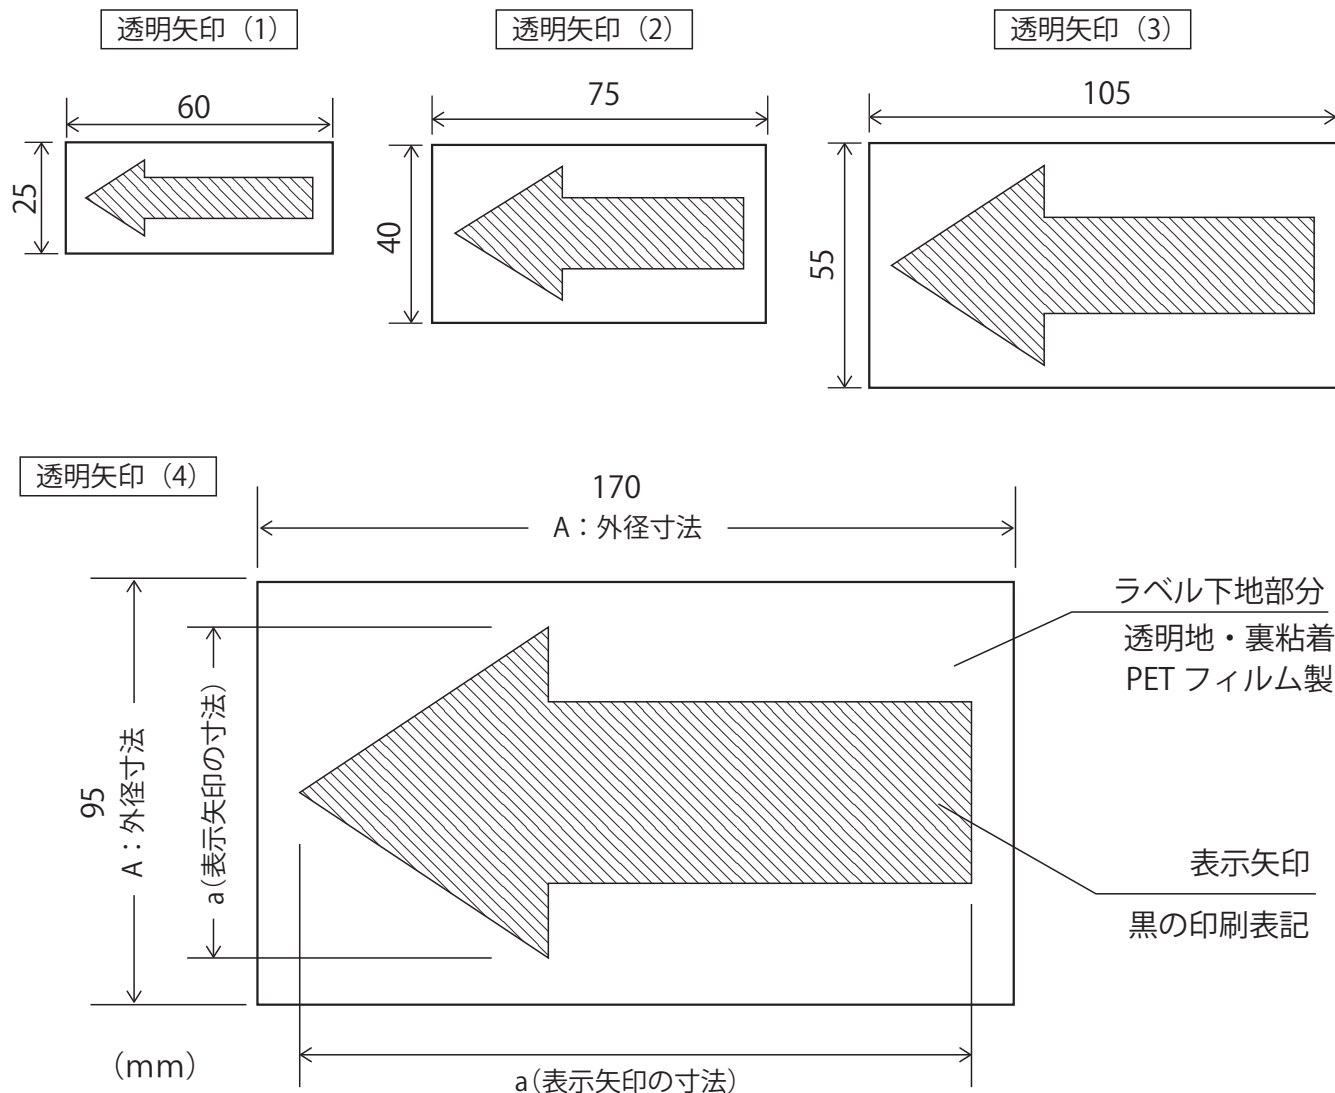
透明矢印（1）

60

25

透明矢印（2）

75

40

透明矢印（3）

105

55

透明矢印（4）

170
A：外径寸法

95
A：外径寸法

a（表示矢印の寸法）

ラベル下地部分
透明地・裏粘着
PET フィルム製

表示矢印
黒の印刷表記

（mm）

a（表示矢印の寸法）